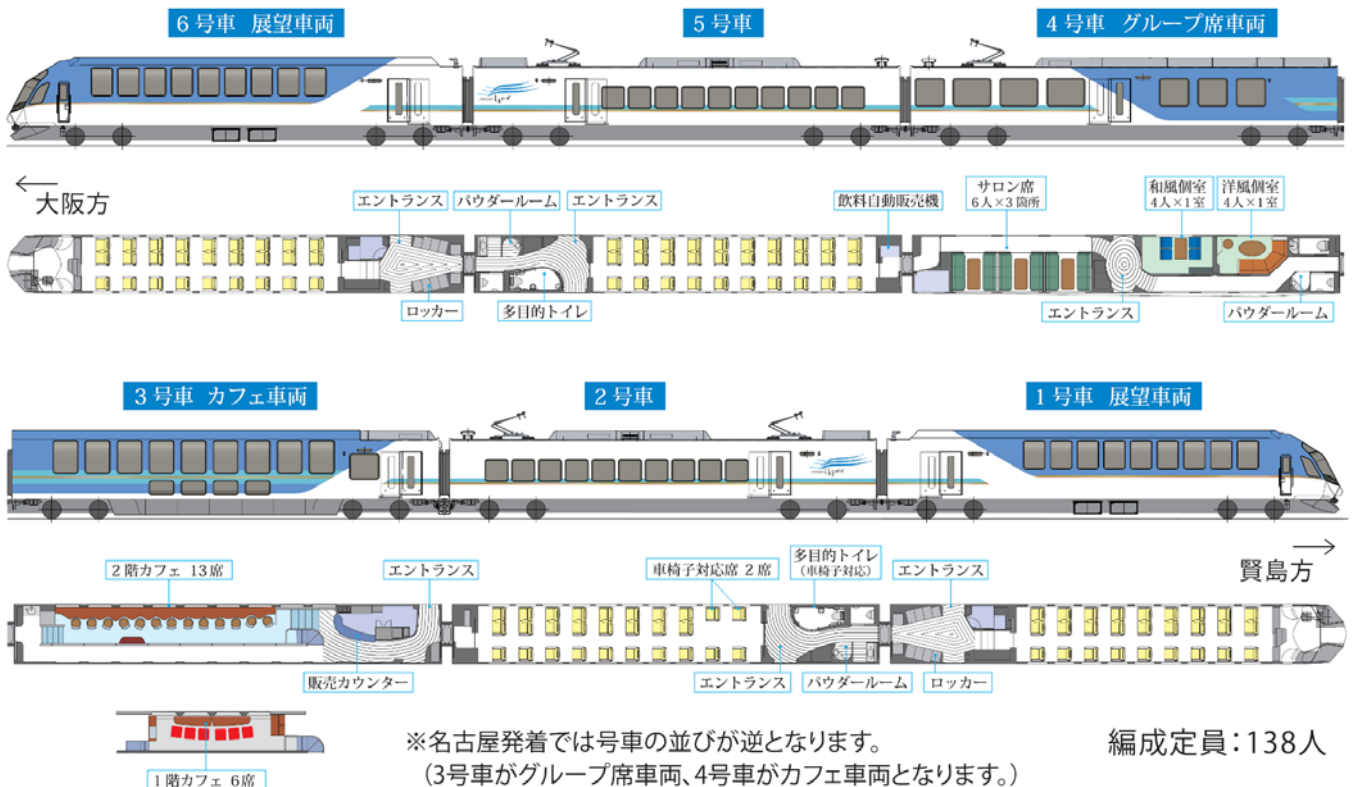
6号車 展望車両

5号車

4号車 グループ席車両

大阪方

エントランス

パウダールーム

エントランス

飲料自動販売機

サロン席
6人×3箇所

和風個室
4人×1室

洋風個室
4人×1室

ロッカー

多目的トイレ

エントランス

パウダールーム

3号車 カフェ車両

2号車

1号車 展望車両

2階カフェ 13席

エントランス

車椅子対応席 2席

多目的トイレ
(車椅子対応)

エントランス

賢島方

販売カウンター

エントランス

パウダールーム

ロッカー

1階カフェ 6席

※名古屋発着では号車の並びが逆となります。
(3号車がグループ席車両、4号車がカフェ車両となります。)

編成定員:138人